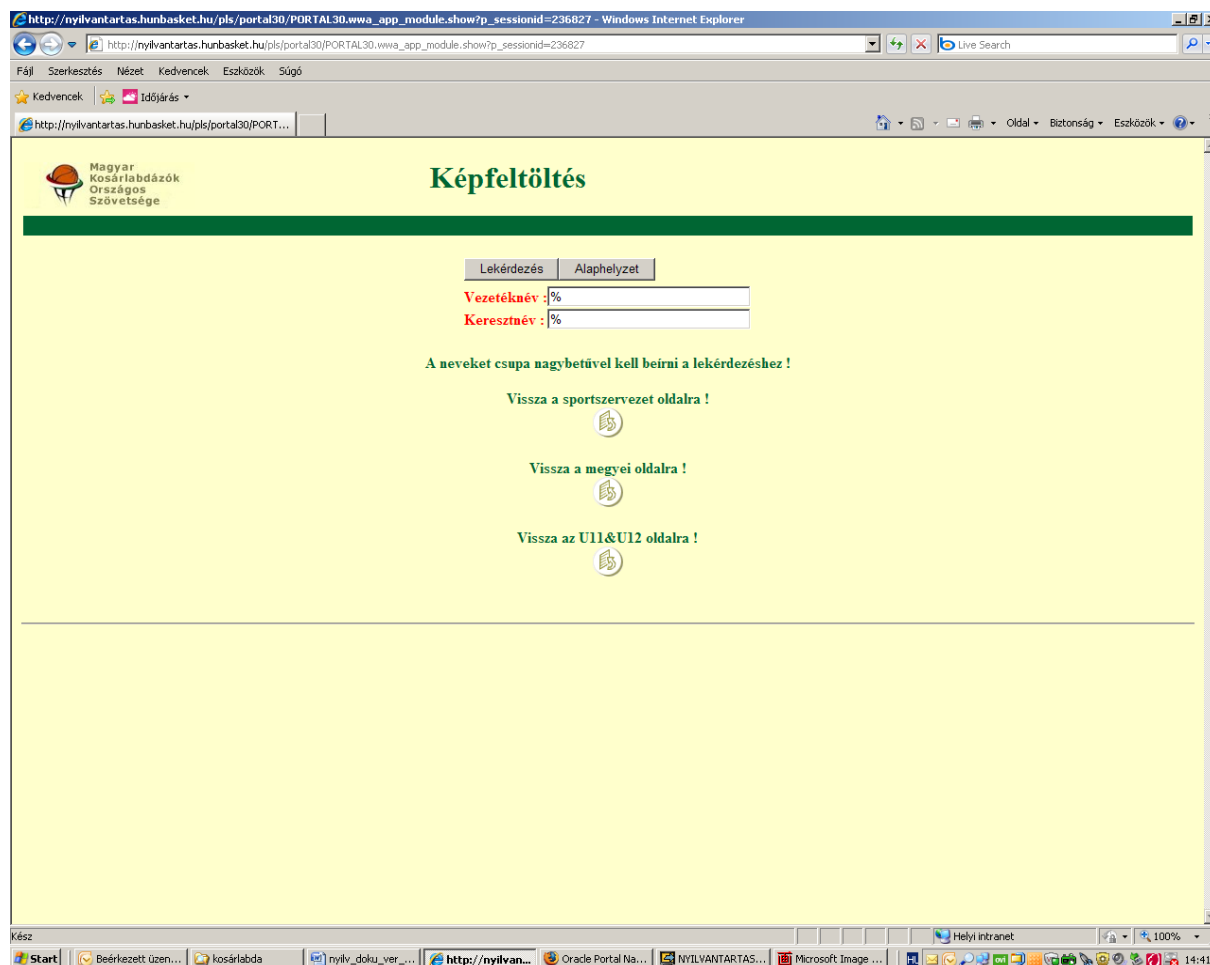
http://nyilvantartas.hunbasket.hu/pls/portal30/PORTAL30.wwa_app_module.show?p_sessionid=236827 - Windows Internet Explorer

http://nyilvantartas.hunbasket.hu/pls/portal30/PORTAL30.wwa_app_module.show?p_sessionid=236827

Live Search

Fájl Szerkesztés Nézet Kedvencek Eszközök Súgó

Kedvencek Időjárás

http://nyilvantartas.hunbasket.hu/pls/portal30/PORT...

Oldal Biztonság Eszközök

Magyar Kosárlabdázók Országos Szövetsége

Képfeltöltés

Lekérdezés Alaphelyzet

Vezetéknév : %

Keresztnév : %

A neveket csupa nagybetűvel kell beírni a lekérdezéshez !

Vissza a sportszervezet oldalra !

Vissza a megyei oldalra !

Vissza az U11&U12 oldalra !

Kész

Helyi intranet

100%

Start Beérkezett üzen... kosárlabda nyilv_doku_ver_... http://nyilvan... Oracle Portal Na... NYILVANTARTAS... Microsoft Image ... 14:41